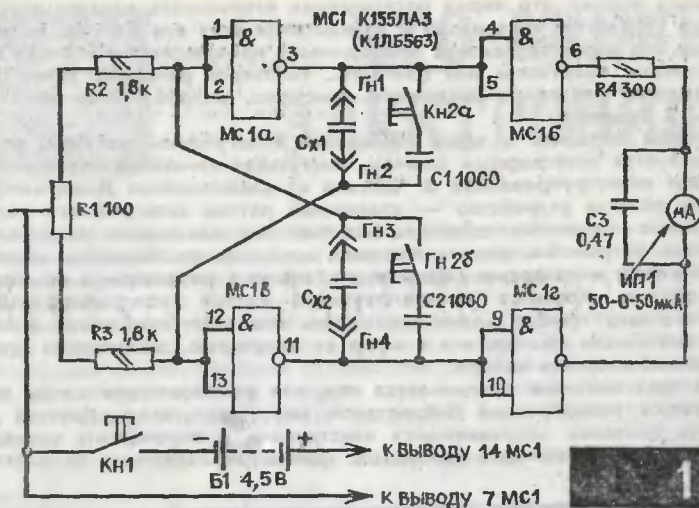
МС1 К155ЛА3
(К1ЛБ563)

1 & 3
2
МС1а

4 & 6
5
МС1б

R2 1,8к
R4 300
R1 100
R3 1,8к

Гн1
Сх1
Гн2
Кн2а
С1 1000

Гн3
Сх2
Гн4
Гн2б
С2 1000

С3 0,47
мА
ИП1 50-0-50мкА

МС1в
12 &
13
11

МС1г
9 &
10

Кн1
Б1 4,5В
− +
К ВЫВОДУ 14 МС1
К ВЫВОДУ 7 МС1

1